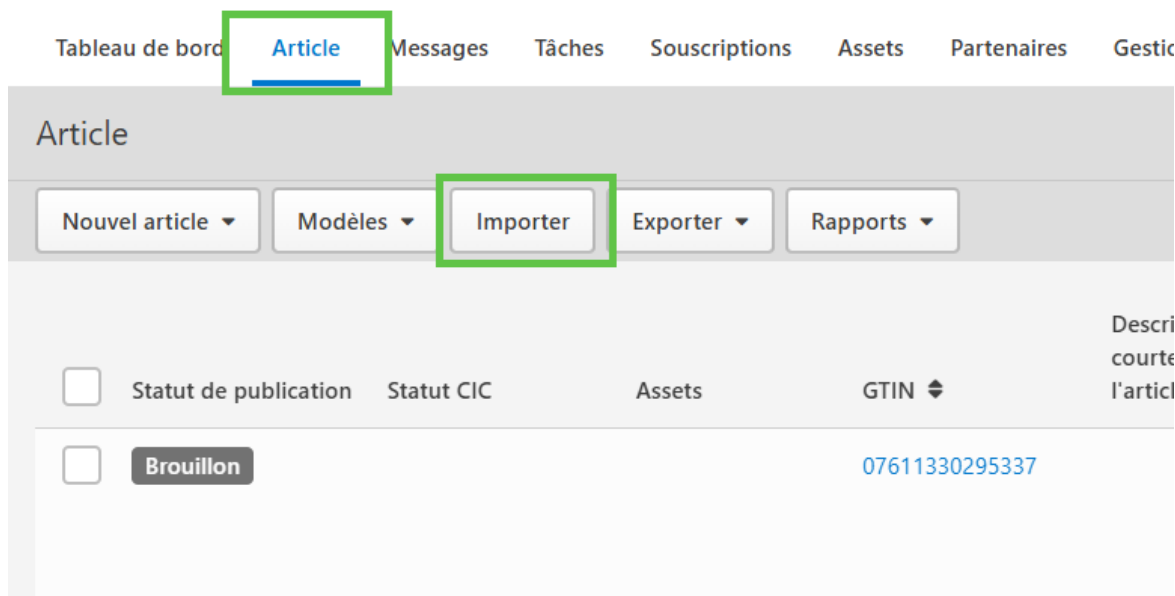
Tableau de bord Article Messages Tâches Souscriptions Assets Partenaires Gestic

Article

Nouvel article ▾ Modèles ▾ Importer Exporter ▾ Rapports ▾

| | Statut de publication | Statut CIC | Assets | GTIN | Descri courte l'articl |
|---|---|---|---|---|---|
| | Brouillon | | | 07611330295337 | |